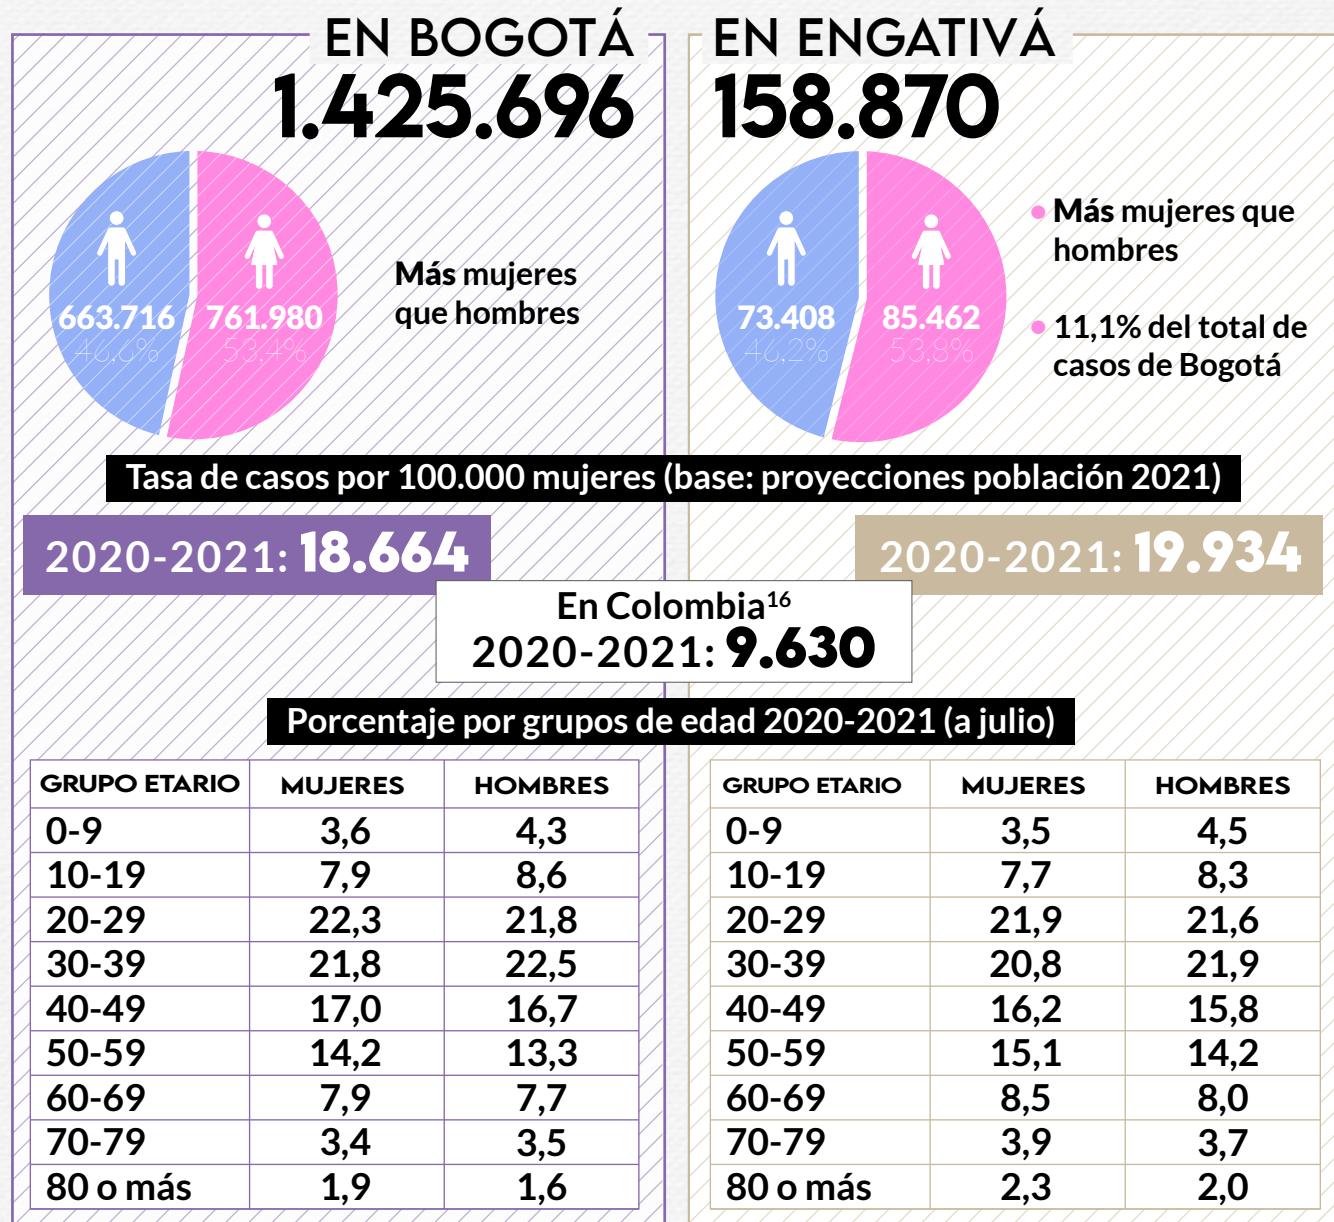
EN BOGOTÁ
1.425.696

663.716
46,6%
761.980
53,4%

Más mujeres que hombres

EN ENGATIVÁ
158.870

73.408
46,2%
85.462
53,8%

• Más mujeres que hombres
• 11,1% del total de casos de Bogotá

Tasa de casos por 100.000 mujeres (base: proyecciones población 2021)

2020-2021: 18.664

2020-2021: 19.934

En Colombia$^{16}$
2020-2021: 9.630

Porcentaje por grupos de edad 2020-2021 (a julio)

| GRUPO ETARIO | MUJERES | HOMBRES |
|---|---|---|
| 0-9 | 3,6 | 4,3 |
| 10-19 | 7,9 | 8,6 |
| 20-29 | 22,3 | 21,8 |
| 30-39 | 21,8 | 22,5 |
| 40-49 | 17,0 | 16,7 |
| 50-59 | 14,2 | 13,3 |
| 60-69 | 7,9 | 7,7 |
| 70-79 | 3,4 | 3,5 |
| 80 o más | 1,9 | 1,6 |

| GRUPO ETARIO | MUJERES | HOMBRES |
|---|---|---|
| 0-9 | 3,5 | 4,5 |
| 10-19 | 7,7 | 8,3 |
| 20-29 | 21,9 | 21,6 |
| 30-39 | 20,8 | 21,9 |
| 40-49 | 16,2 | 15,8 |
| 50-59 | 15,1 | 14,2 |
| 60-69 | 8,5 | 8,0 |
| 70-79 | 3,9 | 3,7 |
| 80 o más | 2,3 | 2,0 |